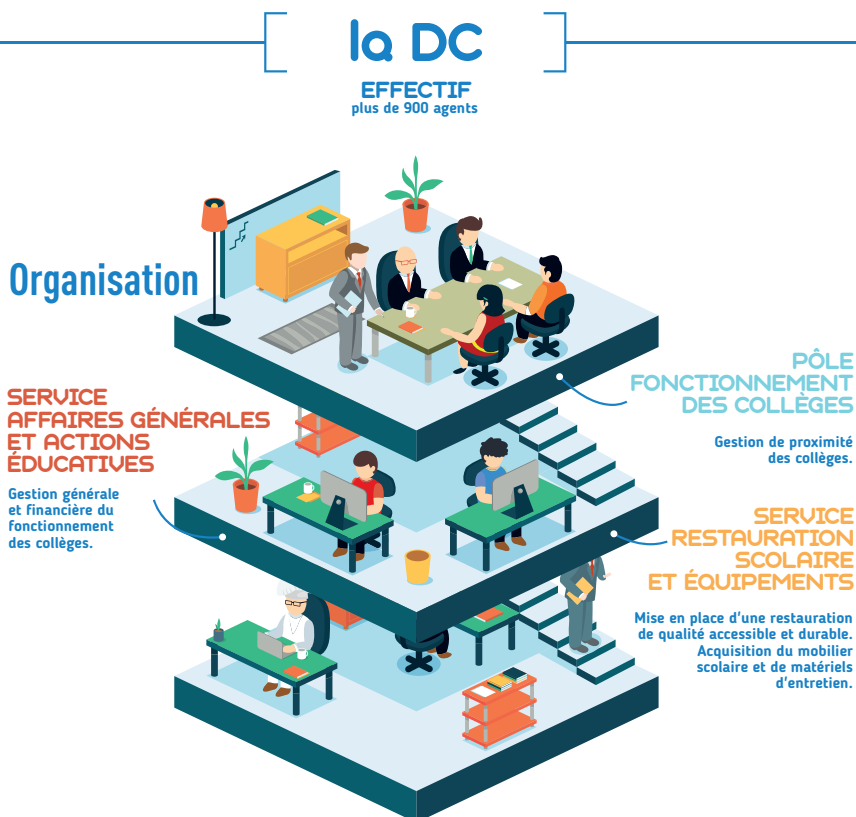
la DC

EFFECTIF
plus de 900 agents

Organisation

PÔLE FONCTIONNEMENT DES COLLÈGES

Gestion de proximité des collèges.

SERVICE AFFAIRES GÉNÉRALES ET ACTIONS ÉDUCATIVES

Gestion générale et financière du fonctionnement des collèges.

SERVICE RESTAURATION SCOLAIRE ET ÉQUIPEMENTS

Mise en place d'une restauration de qualité accessible et durable. Acquisition du mobilier scolaire et de matériels d'entretien.